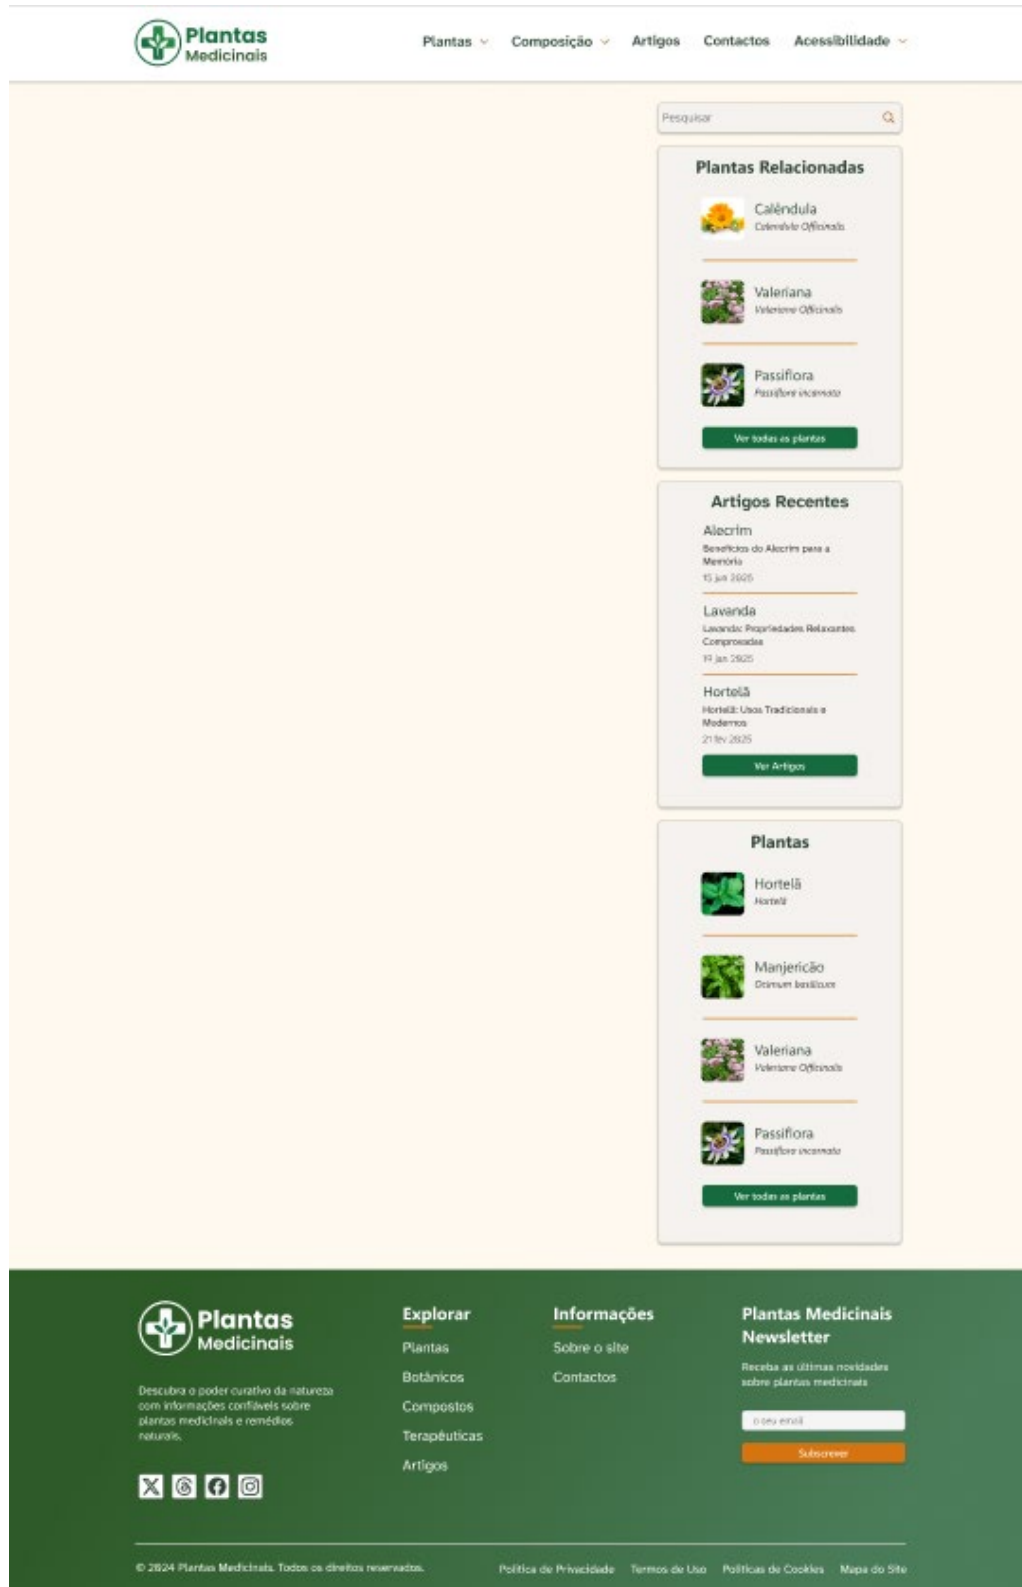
Plantas Medicinais

Plantas Composição Artigos Contactos Acessibilidade

Pesquisar

Plantas Relacionadas

Calêndula
Calendula Officinalis

Valeriana
Valeriana Officinalis

Passiflora
Passiflora incarnata

Ver todas as plantas

Artigos Recentes

Alecrim
Benefícios do Alecrim para a Memória
15 jun 2025

Lavanda
Lavanda: Propriedades Relaxantes Comprovadas
19 jan 2025

Hortelã
Hortelã: Usos Tradicionais e Modernos
21 fev 2025

Ver Artigos

Plantas

Hortelã
Hortelã

Manjericão
Ocimum basilicum

Valeriana
Valeriana Officinalis

Passiflora
Passiflora incarnata

Ver todas as plantas

Plantas Medicinais

Descubra o poder curativo da natureza com informações confiáveis sobre plantas medicinais e remédios naturais.

Explorar
Plantas
Botânicos
Compostos
Terapêuticas
Artigos

Informações
Sobre o site
Contactos

Plantas Medicinais Newsletter
Receba as últimas novidades sobre plantas medicinais

o seu email
Subscrever

© 2024 Plantas Medicinais. Todos os direitos reservados.

Política de Privacidade Termos de Uso Políticas de Cookies Mapa do Site